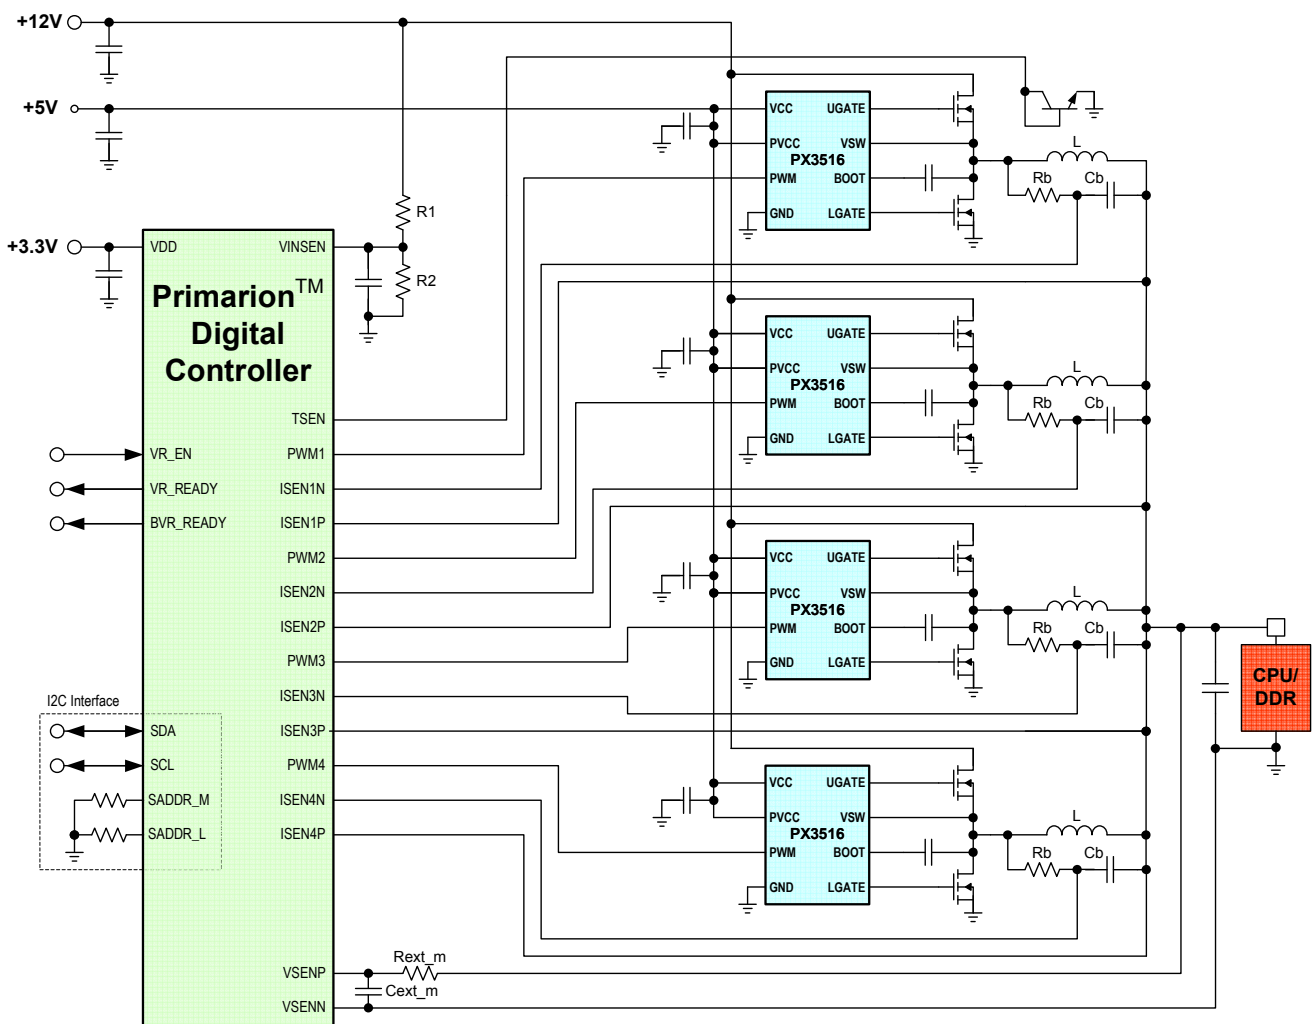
+12V

+5V

+3.3V

R1

R2

VDD

VINSEN

Primarion$^{TM}$ Digital Controller

TSEN

VR_EN

PWM1

VR_READY

ISEN1N

BVR_READY

ISEN1P

PWM2

ISEN2N

ISEN2P

PWM3

I2C Interface

ISEN3N

SDA

ISEN3P

SCL

PWM4

SADDR_M

ISEN4N

SADDR_L

ISEN4P

VSENP

Rext_m

Cext_m

VSENN

VCC UGATE
PVCC VSW
PX3516
PWM BOOT
GND LGATE

L
Rb Cb

VCC UGATE
PVCC VSW
PX3516
PWM BOOT
GND LGATE

L
Rb Cb

VCC UGATE
PVCC VSW
PX3516
PWM BOOT
GND LGATE

L
Rb Cb

VCC UGATE
PVCC VSW
PX3516
PWM BOOT
GND LGATE

L
Rb Cb

CPU/ DDR